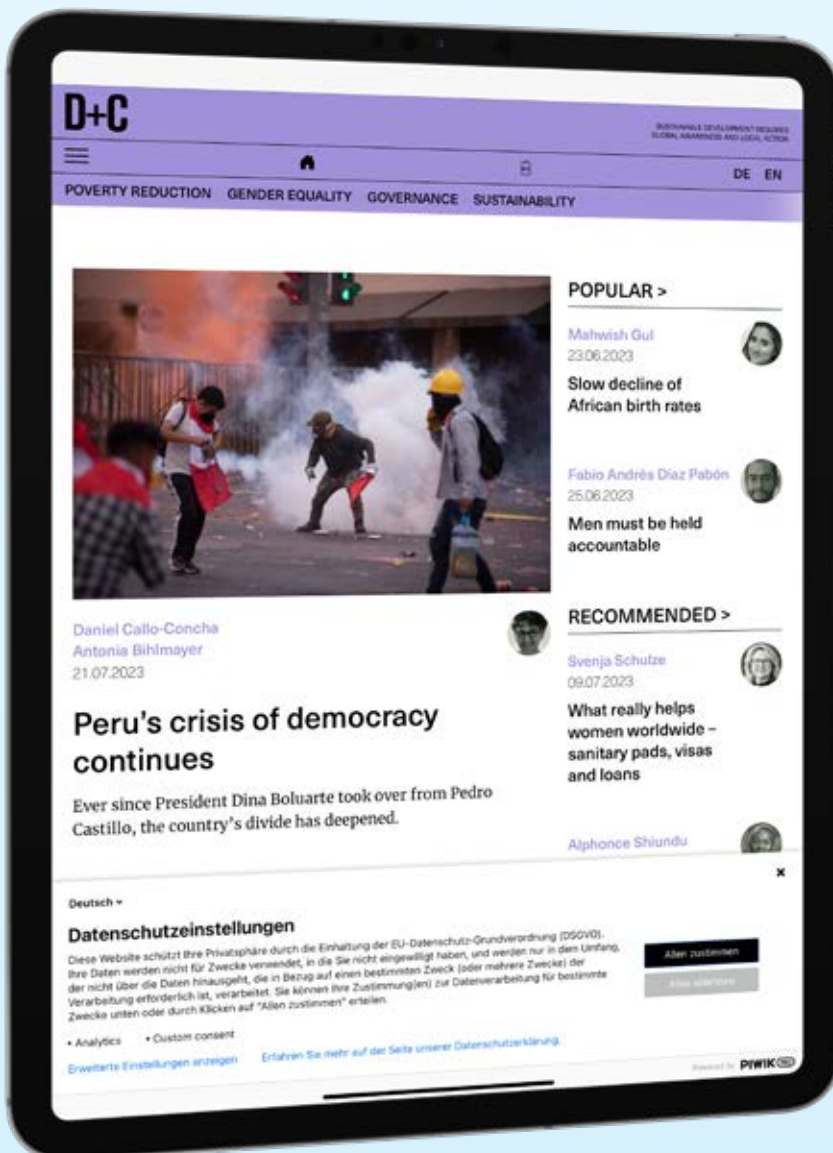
D+C

SUSTAINABLE DEVELOPMENT REQUIRES GLOBAL AWARENESS AND LOCAL ACTION

DE EN

POVERTY REDUCTION GENDER EQUALITY GOVERNANCE SUSTAINABILITY

Daniel Callo-Concha
Antonia Bihlmayer
21.07.2023

Peru's crisis of democracy continues

Ever since President Dina Boluarte took over from Pedro Castillo, the country's divide has deepened.

POPULAR >

Mahwish Gul
23.06.2023
Slow decline of African birth rates

Fabio Andrés Díaz Pabón
25.06.2023
Men must be held accountable

RECOMMENDED >

Svenja Schulze
09.07.2023
What really helps women worldwide – sanitary pads, visas and loans

Alphonce Shiundu

Deutsch

Datenschutzeinstellungen

Diese Website schützt Ihre Privatsphäre durch die Einhaltung der EU-Datenschutz-Grundverordnung (DSGVO). Ihre Daten werden nicht für Zwecke verwendet, in die Sie nicht eingewilligt haben, und werden nur in dem Umfang, der nicht über die Daten hinausgeht, die in Bezug auf einen bestimmten Zweck (oder mehrere Zwecke) der Verarbeitung erforderlich ist, verarbeitet. Sie können Ihre Zustimmung(en) zur Datenverarbeitung für bestimmte Zwecke unten oder durch Klicken auf "Allen zustimmen" erteilen.

• Analytics • Custom consent

Erweiterte Einstellungen anzeigen Erfahren Sie mehr auf der Seite unserer Datenschutzerklärung.

Allen zustimmen
Alles ablehnen

Powered by PIWIK PRO